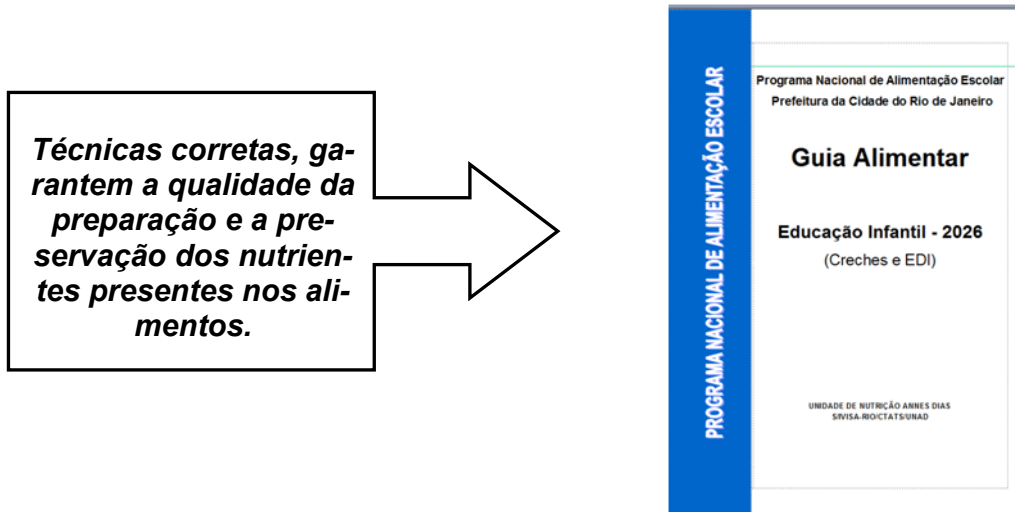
Técnicas corretas, garantem a qualidade da preparação e a preservação dos nutrientes presentes nos alimentos.

PROGRAMA NACIONAL DE ALIMENTAÇÃO ESCOLAR

Programa Nacional de Alimentação Escolar
Prefeitura da Cidade do Rio de Janeiro

Guia Alimentar

Educação Infantil - 2026
(Creches e EDI)

UNIDADE DE NUTRIÇÃO ANNES DIAS
S/IVISA-RIO/CTATS/UNAD